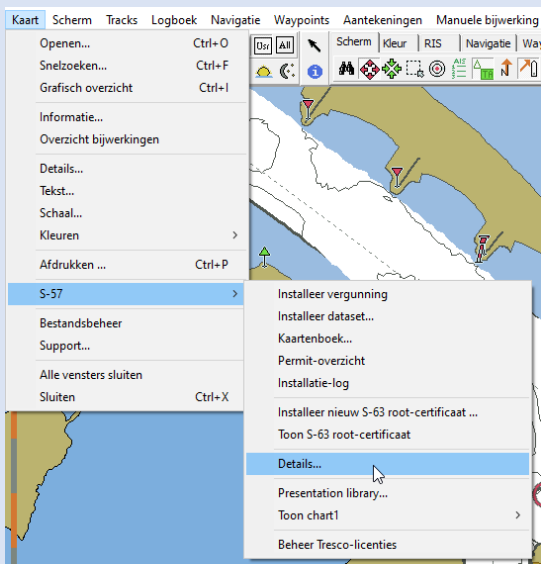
Kaart Scherm Tracks Logboek Navigatie Waypoints Aantekeningen Manuele bijwerking

Openen... Ctrl+O
Snelzoeken... Ctrl+F
Grafisch overzicht Ctrl+I
Informatie...
Overzicht bijwerkingen
Details...
Tekst...
Schaal...
Kleuren
Afdrukken ... Ctrl+P
S-57
Bestandsbeheer
Support...
Alle vensters sluiten
Sluiten Ctrl+X

Osr All
Scherm Kleur RIS Navigatie Way

Installeer vergunning
Installeer dataset...
Kaartenboek...
Permit-overzicht
Installatie-log
Installeer nieuw S-63 root-certificaat ...
Toon S-63 root-certificaat
Details...
Presentation library...
Toon chart1
Beheer Tresco-licenties